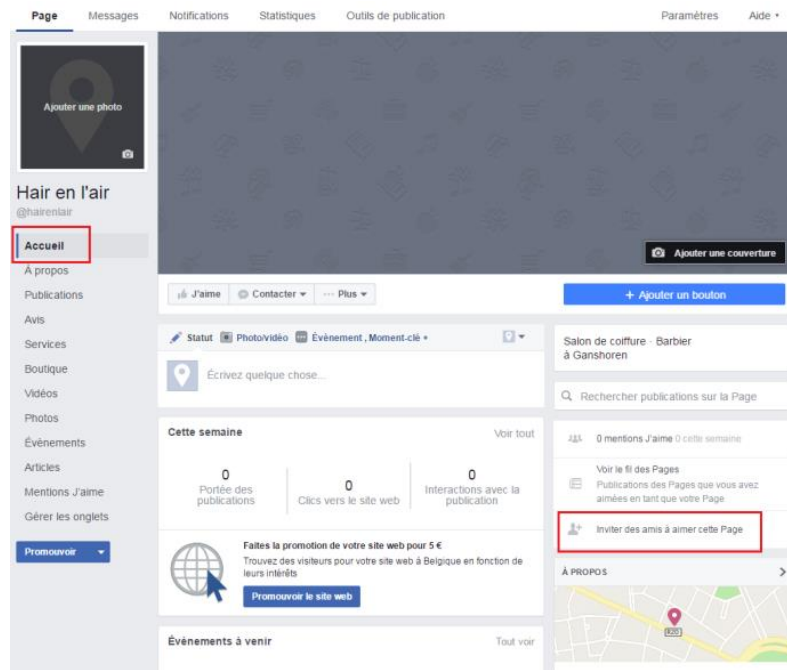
Page Messages Notifications Statistiques Outils de publication Paramètres Aide ▾

Ajouter une photo

Hair en l'air
@hairenlair

Accueil
À propos
Publications
Avis
Services
Boutique
Vidéos
Photos
Évènements
Articles
Mentions J'aime
Gérer les onglets

Promouvoir ▾

Ajouter une couverture

J'aime Contacter ▾ ··· Plus ▾

+ Ajouter un bouton

Statut Photo/vidéo Évènement , Moment-clé ▾

Écrivez quelque chose...

Salon de coiffure · Barbier à Ganshoren

Rechercher publications sur la Page

Cette semaine Voir tout

| 0 | 0 | 0 |
|---|---|---|
| Portée des publications | Clics vers le site web | Interactions avec la publication |

0 mentions J'aime 0 cette semaine

Voir le fil des Pages
Publications des Pages que vous avez aimées en tant que votre Page

Inviter des amis à aimer cette Page

Faites la promotion de votre site web pour 5 €
Trouvez des visiteurs pour votre site web à Belgique en fonction de leurs intérêts

Promouvoir le site web

À PROPOS

R20

Évènements à venir Tout voir